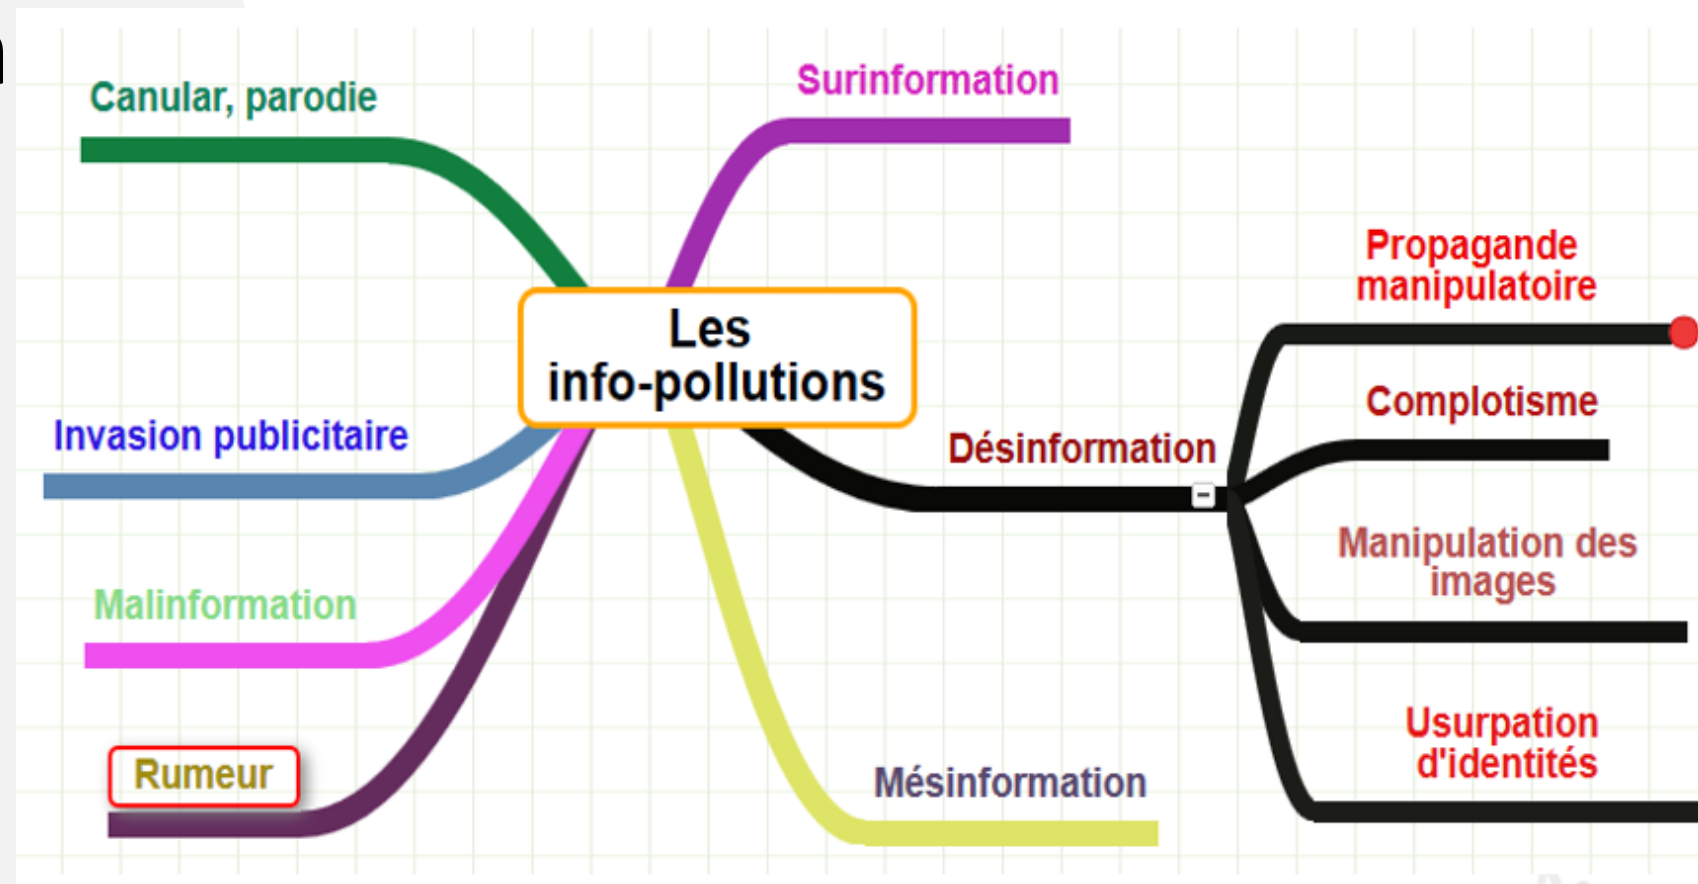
Les info-pollutions

Canular, parodie

Surinformation

Invasion publicitaire

Malinformation

Rumeur

Désinformation

Propagande manipulatoire

Complotisme

Manipulation des images

Usurpation d'identités

Mésinformation